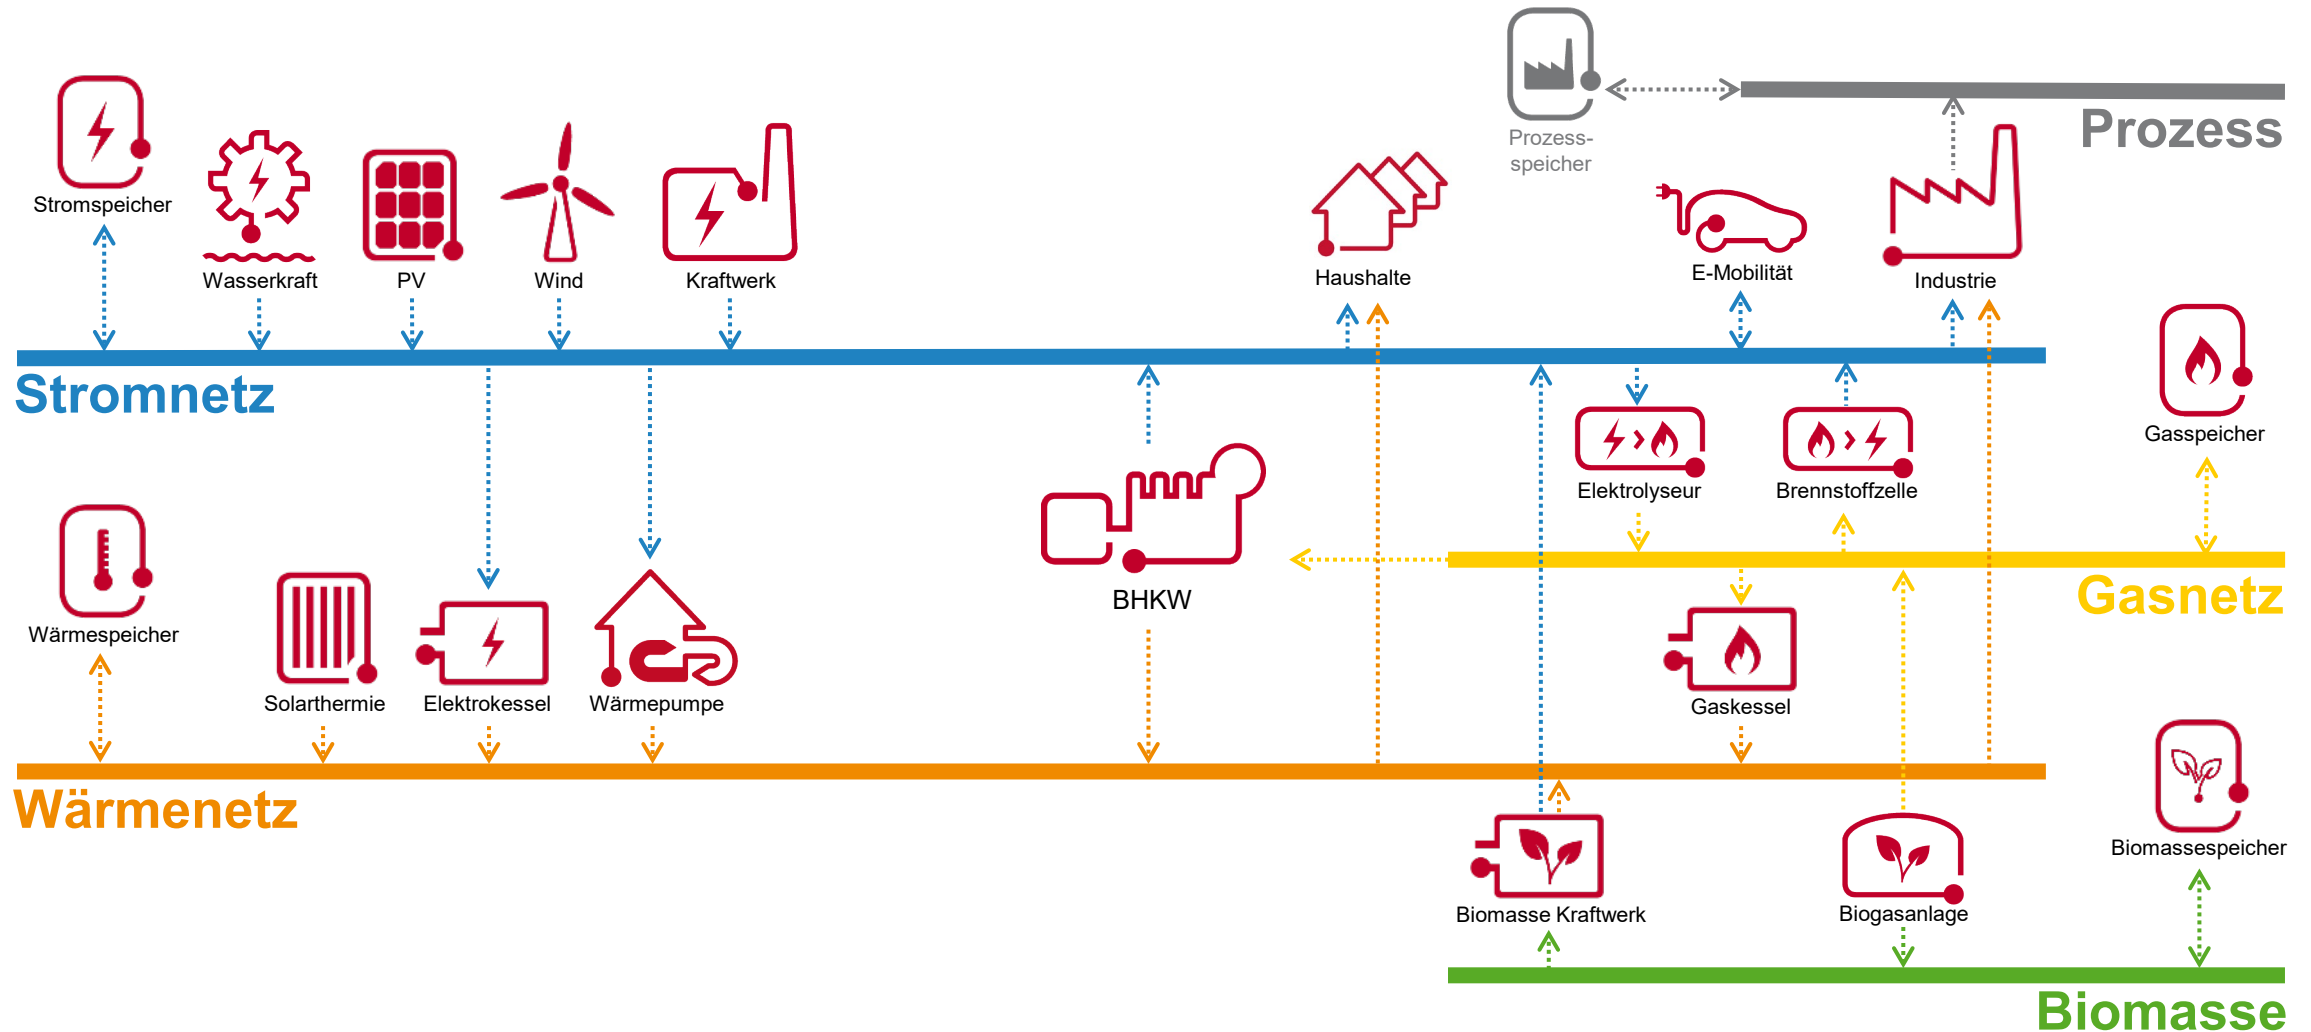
Prozess-speicher

Prozess

Stromspeicher

Wasserkraft

PV

Wind

Kraftwerk

Haushalte

E-Mobilität

Industrie

Stromnetz

Gasspeicher

Elektrolyseur

Brennstoffzelle

BHKW

Wärmespeicher

Gasnetz

Solarthermie

Elektrokessel

Wärmepumpe

Gaskessel

Wärmenetz

Biomassespeicher

Biomasse Kraftwerk

Biogasanlage

Biomasse